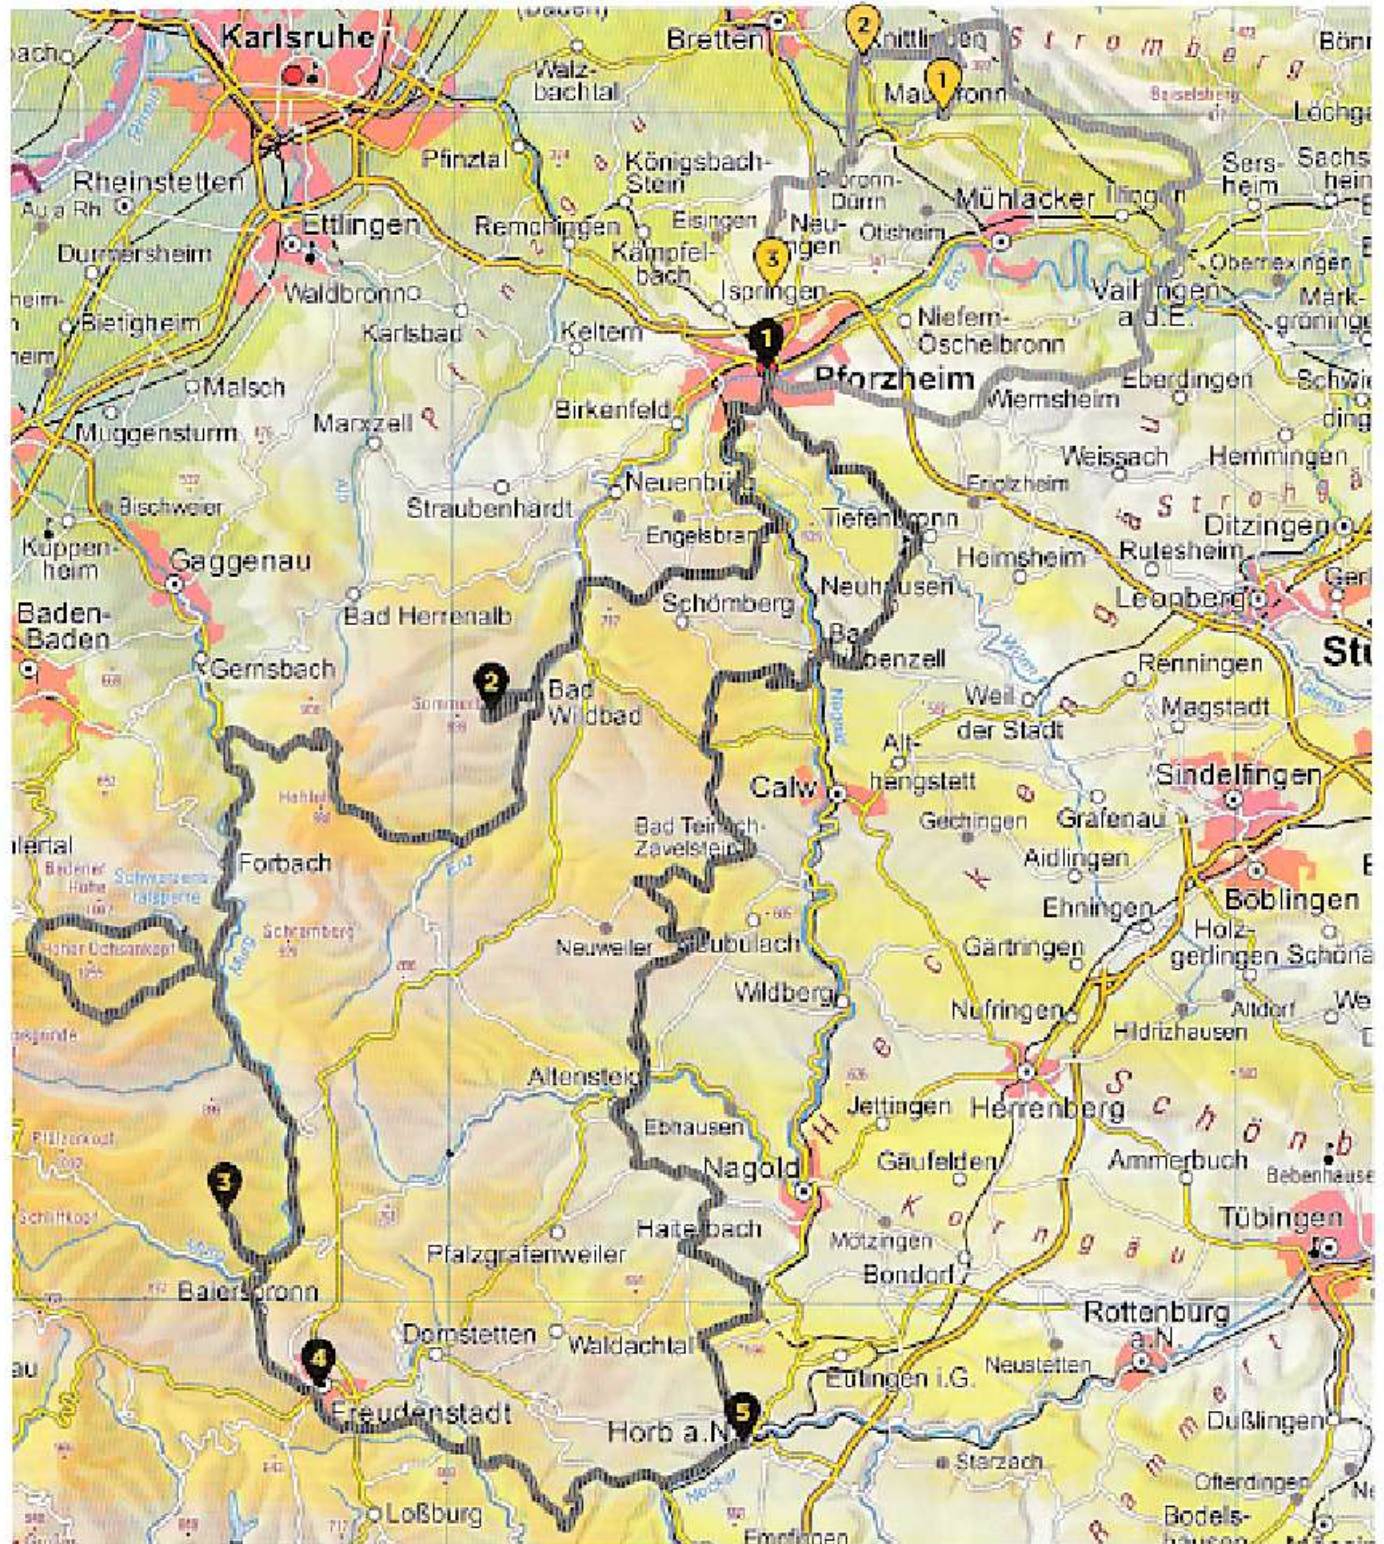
Karlsruhe
Bretten
Knittlingen
Stromberg
Maulbronn
Walzbachtal
Pfinztal
Königsbach-Stein
Rheinstetten
Au a Rh
Ettlingen
Remchingen
Eisingen
Neulingen
Kämpfelbach
Ispringen
Ölbronn-Dürrn
Mühlacker
Illingen
Sersheim
Sachsenheim
Lochgau
Ötisheim
Oberriexingen
Vaihingen a.d.E.
Markgröningen
Durmersheim
Waldbronn
Bietigheim
Karlsbad
Keltern
Niefern-Öschelbronn
Pforzheim
Eberdingen
Wiernsheim
Schwieberdingen
Malsch
Muggensturm
Marxzell
Birkenfeld
Neuenbürg
Weissach
Hemmingen
Friolzheim
Bischweier
Straubenhardt
Engelsbrand
Tiefenbronn
Heimsheim
Rutesheim
Ditzingen
Kuppenheim
Gaggenau
Neuhausen
Leonberg
Baden-Baden
Bad Herrenalb
Schömberg
Bad Liebenzell
Renningen
Gernsbach
Bad Wildbad
Weil der Stadt
Magstadt
Althengstett
Calw
Sindelfingen
Gechingen
Grafenau
Forbach
Bad Teinach-Zavelstein
Aidlingen
Böblingen
Ehningen
Schwarzenbach-talsperre
Badener Höhe
Hoher Ochsenkopf
Schramberg
Neuweiler
Neubulach
Gärtringen
Holzgerlingen
Wildberg
Nufringen
Hildrizhausen
Altdorf
Altensteig
Jettingen
Herrenberg
Schönbuch
Ebhausen
Nagold
Gäufelden
Ammerbuch
Bebenhausen
Tübingen
Haiterbach
Mötzingen
Bondorf
Pfalzgrafenweiler
Baiersbronn
Rottenburg a.N.
Dornstetten
Waldachtal
Neustetten
Eutingen i.G.
Freudenstadt
Horb a.N.
Dußlingen
Starzach
Ofterdingen
Loßburg
Bodelshausen
Empfingen
Heckengäu
Korngäu
Strohgäu
Rammert
Pfinzgau
Neckar
Enz
Murg
1
2
3
4
5